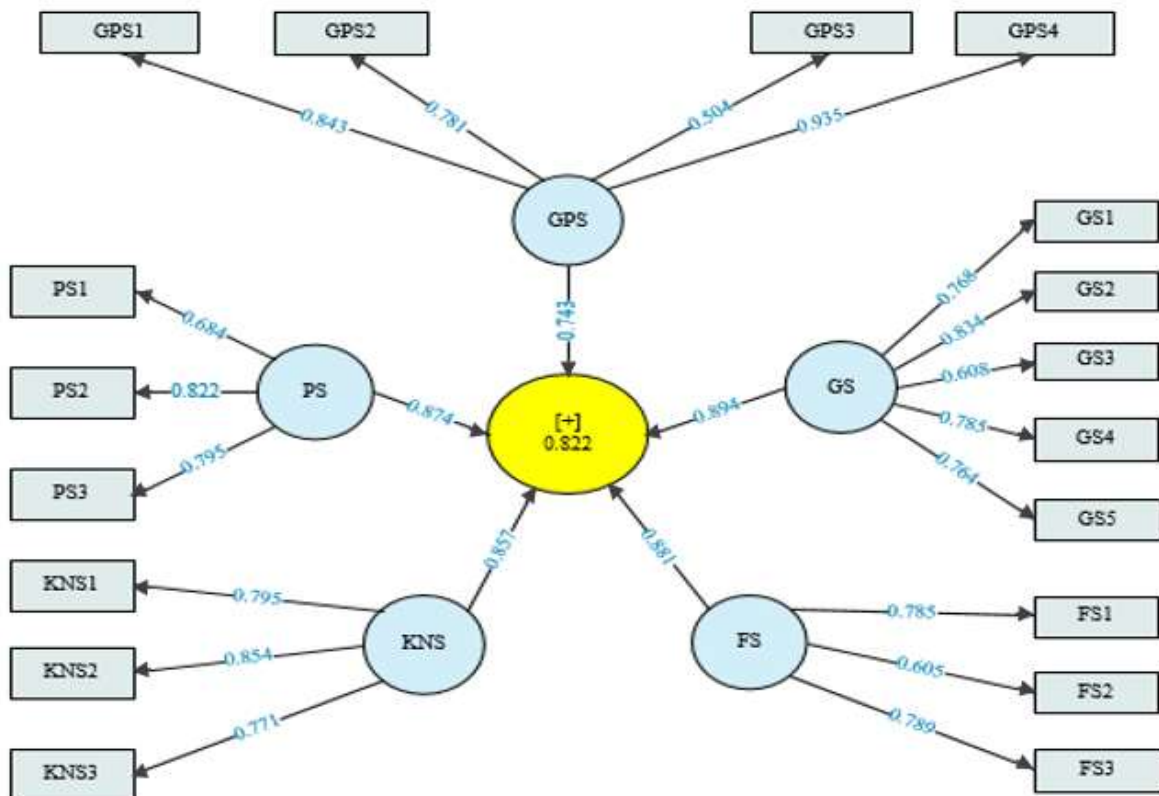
GPS1
GPS2
GPS3
GPS4
0.843
0.781
0.504
0.935
GPS
GS1
GS2
GS3
GS4
GS5
0.768
0.834
0.608
0.785
0.764
GS
0.894
0.743
[+]
0.822
PS1
PS2
PS3
0.684
0.822
0.795
PS
0.874
0.857
0.881
KNS1
KNS2
KNS3
0.795
0.854
0.771
KNS
FS
0.785
0.605
0.789
FS1
FS2
FS3